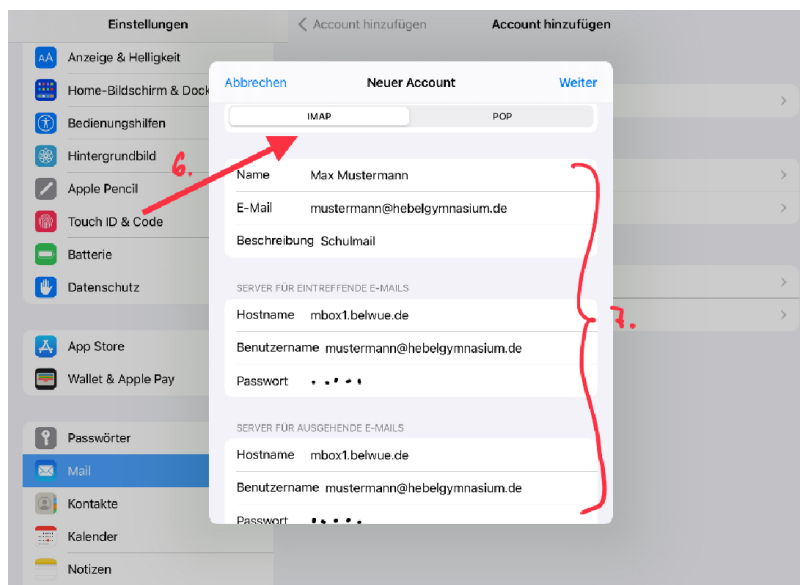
Einstellungen

Anzeige & Helligkeit

Home-Bildschirm & Dock

Bedienungshilfen

Hintergrundbild

Apple Pencil

Touch ID & Code

Batterie

Datenschutz

App Store

Wallet & Apple Pay

Passwörter

Mail

Kontakte

Kalender

Notizen

< Account hinzufügen

Account hinzufügen

Abbrechen

Neuer Account

Weiter

IMAP

POP

6.

Name Max Mustermann

E-Mail mustermann@hebelgymnasium.de

Beschreibung Schulmail

SERVER FÜR EINTREFFENDE E-MAILS

Hostname mbox1.belwue.de

Benutzername mustermann@hebelgymnasium.de

Passwort ••••••

7.

SERVER FÜR AUSGEHENDE E-MAILS

Hostname mbox1.belwue.de

Benutzername mustermann@hebelgymnasium.de

Passwort ••••••